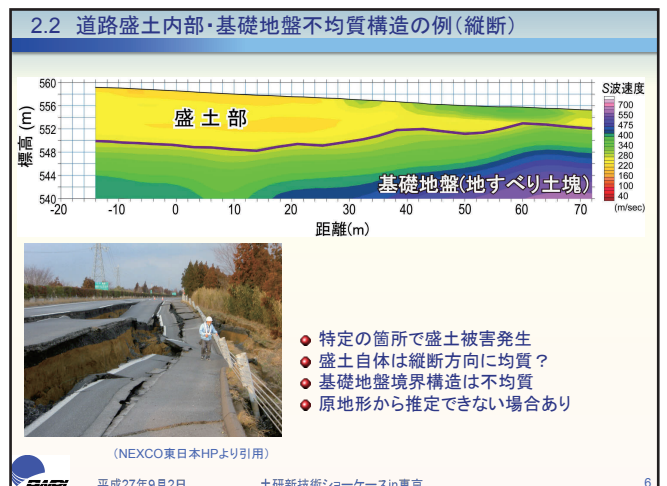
2.2 道路盛土内部・基礎地盤不均質構造の例（縦断）

560
556
552
548
544
540
標高 (m)
-20 -10 0 10 20 30 40 50 60 70
距離(m)

盛土部
基礎地盤(地すべり土塊)

S波速度
700
550
475
400
340
280
220
160
100
40
(m/sec)

● 特定の箇所で盛土被害発生
● 盛土自体は縦断方向に均質？
● 基礎地盤境界構造は不均質
● 原地形から推定できない場合あり

（NEXCO東日本HPより引用）

平成27年9月2日 土研新技術ショーケースin東京 6